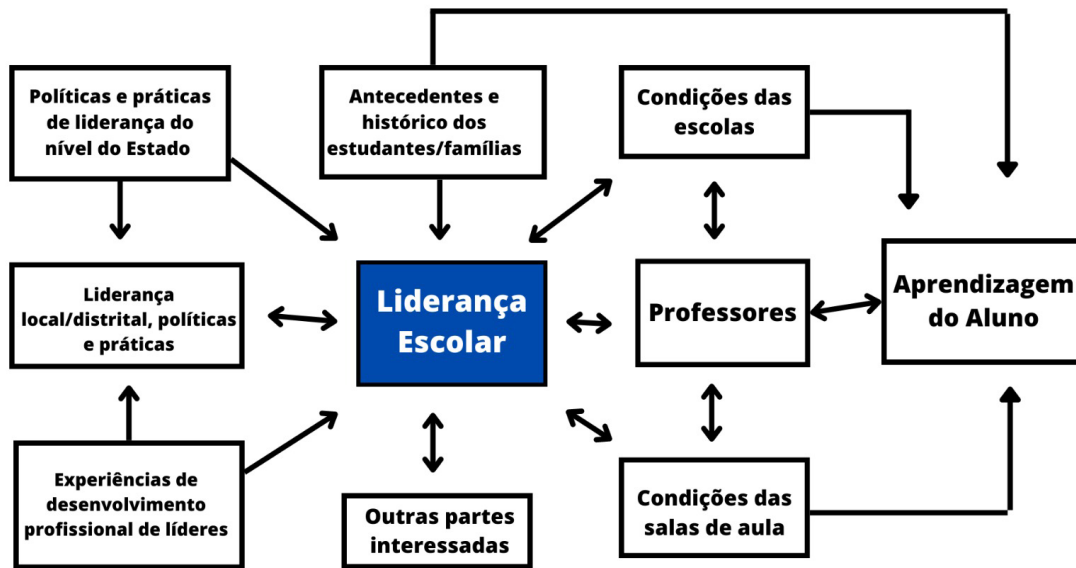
Políticas e práticas de liderança do nível do Estado

Antecedentes e histórico dos estudantes/famílias

Condições das escolas

Liderança local/distrital, políticas e práticas

Liderança Escolar

Professores

Aprendizagem do Aluno

Experiências de desenvolvimento profissional de líderes

Outras partes interessadas

Condições das salas de aula